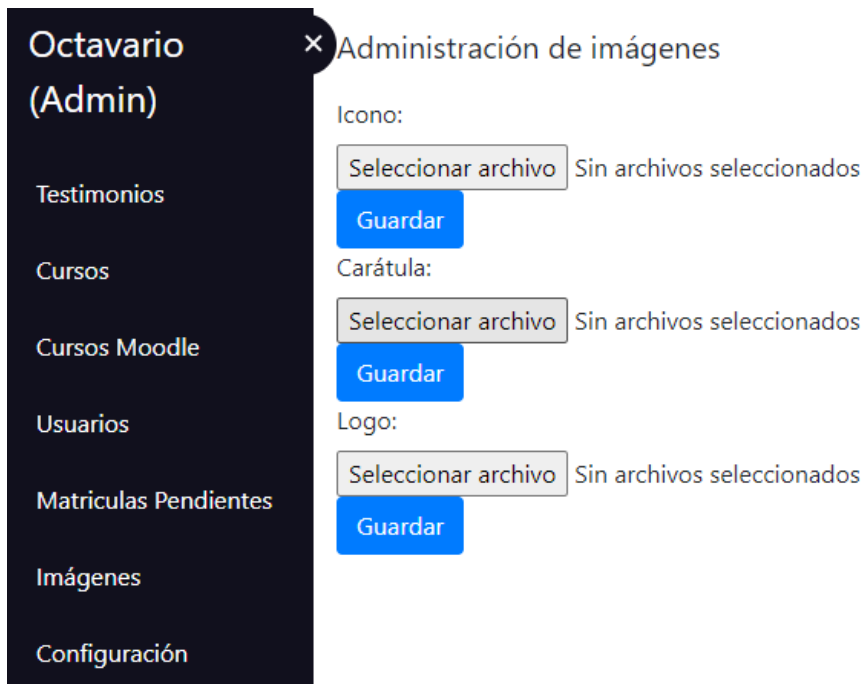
Octavario (Admin)

×

Testimonios

Cursos

Cursos Moodle

Usuarios

Matriculas Pendientes

Imágenes

Configuración

Administración de imágenes

Icono:

Seleccionar archivo Sin archivos seleccionados

Guardar

Carátula:

Seleccionar archivo Sin archivos seleccionados

Guardar

Logo:

Seleccionar archivo Sin archivos seleccionados

Guardar